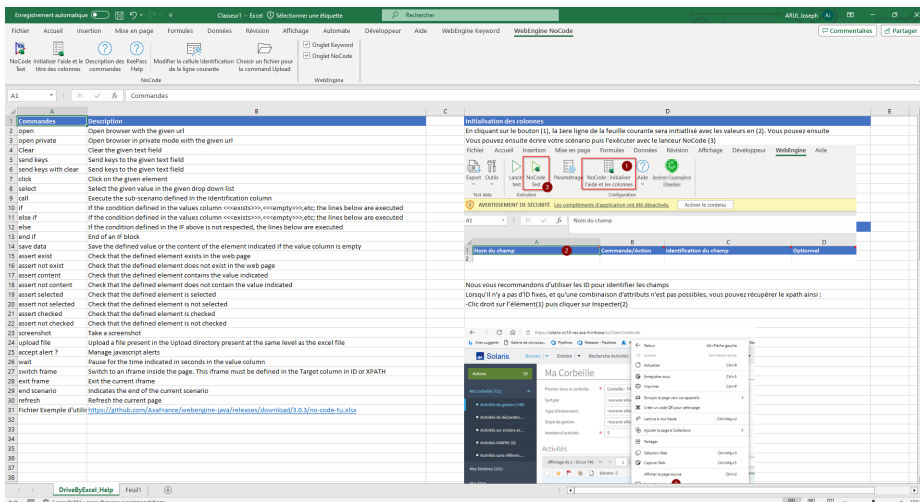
Enregistrement automatique Classeur1 - Excel Sélectionner une étiquette Rechercher ARUL Joseph

Fichier Accueil Insertion Mise en page Formules Données Révision Affichage Automate Développeur Aide WebEngine Keyword WebEngine NoCode Commentaires Partager

NoCode Test | Initialiser l'aide et le titre des colonnes | Description des commandes | KeePass Help | Modifier la cellule Identification de la ligne courante | Choisir un fichier pour la command Upload | Onglet Keyword | Onglet NoCode

NoCode | WebEngine

A1 | Commandes

| | A | B | C | D | E |
|---|---|---|---|---|---|
| 1 | Commandes | Description | | Initialisation des colonnes | |
| 2 | open | Open browser with the given url | | En cliquant sur le bouton (1), la 1ere ligne de la feuille courante sera initialisé avec les valeurs en (2). Vous pouvez ensuite | |
| 3 | open private | Open browser in private mode with the given url | | Vous pouvez ensuite écrire votre scénario puis l'exécuter avec le lanceur NoCode (3) | |
| 4 | Clear | Clear the given text field | | | |
| 5 | send keys | Send keys to the given text field | | | |
| 6 | send keys with clear | Send keys to the given text field | | | |
| 7 | click | Click on the given element | | | |
| 8 | select | Select the given value in the given drop down list | | | |
| 9 | call | Execute the sub-scenario defined in the Identification column | | | |
| 10 | if | If the condition defined in the values column <<<exists>>>,<<<empty>>>,etc; the lines below are executed | | | |
| 11 | else if | If the condition defined in the values column <<<exists>>>,<<<empty>>>,etc; the lines below are executed | | | |
| 12 | else | If the condition defined in the IF above is not respected, the lines below are executed | | | |
| 13 | end if | End of an IF block | | | |
| 14 | save data | Save the defined value or the content of the element indicated if the value column is empty | | | |
| 15 | assert exist | Check that the defined element exists in the web page | | | |
| 16 | assert not exist | Check that the defined element does not exist in the web page | | | |
| 17 | assert content | Check that the defined element contains the value indicated | | | |
| 18 | assert not content | Check that the defined element does not contain the value indicated | | Nous vous recommandons d'utiliser les ID pour identifier les champs | |
| 19 | assert selected | Check that the defined element is selected | | Lorsqu'il n'y a pas d'ID fixes, et qu'une combinaison d'attributs n'est pas possibles, vous pouvez récupérer le xpath ainsi : | |
| 20 | assert not selected | Check that the defined element is not selected | | -Clic droit sur l'élément(1) puis cliquer sur Inspecter(2) | |
| 21 | assert checked | Check that the defined element is checked | | | |
| 22 | assert not checked | Check that the defined element is not checked | | | |
| 23 | screenshot | Take a screenshot | | | |
| 24 | upload file | Upload a file present in the Upload directory present at the same level as the excel file | | | |
| 25 | accept alert ? | Manage javascript alerts | | | |
| 26 | wait | Pause for the time indicated in seconds in the value column | | | |
| 27 | switch frame | Switch to an iframe inside the page. This iframe must be defined in the Target column in ID or XPATH | | | |
| 28 | exit frame | Exit the current iframe | | | |
| 29 | end scenario | Indicates the end of the current scenario | | | |
| 30 | refresh | Refresh the current page | | | |
| 31 | Fichier Exemple d'utili | https://github.com/AxaFrance/webengine-java/releases/download/3.0.3/no-code-tu.xlsx | | | |

Fichier Accueil Insertion Mise en page Formules Données Révision Affichage Développeur WebEngine Aide
Export Outils | Lancer test | NoCode Test | Paramétrage | NoCode : Initialiser l'aide et les colonnes | Aide
Test data | Exécution | Configuration
AVERTISSEMENT DE SÉCURITÉ Les compléments d'application ont été désactivés. Activer le contenu
A1 | Nom du champ

| A | B | C | D |
|---|---|---|---|
| Nom du champ | Commande/Action | Identification du champ | Optionnel |

Solaris | Ma Corbeille | Activités | Retour | Suivant | Actualiser | Enregistrer sous | Imprimer | Inspecter

DriveByExcel_Help | Feuil1